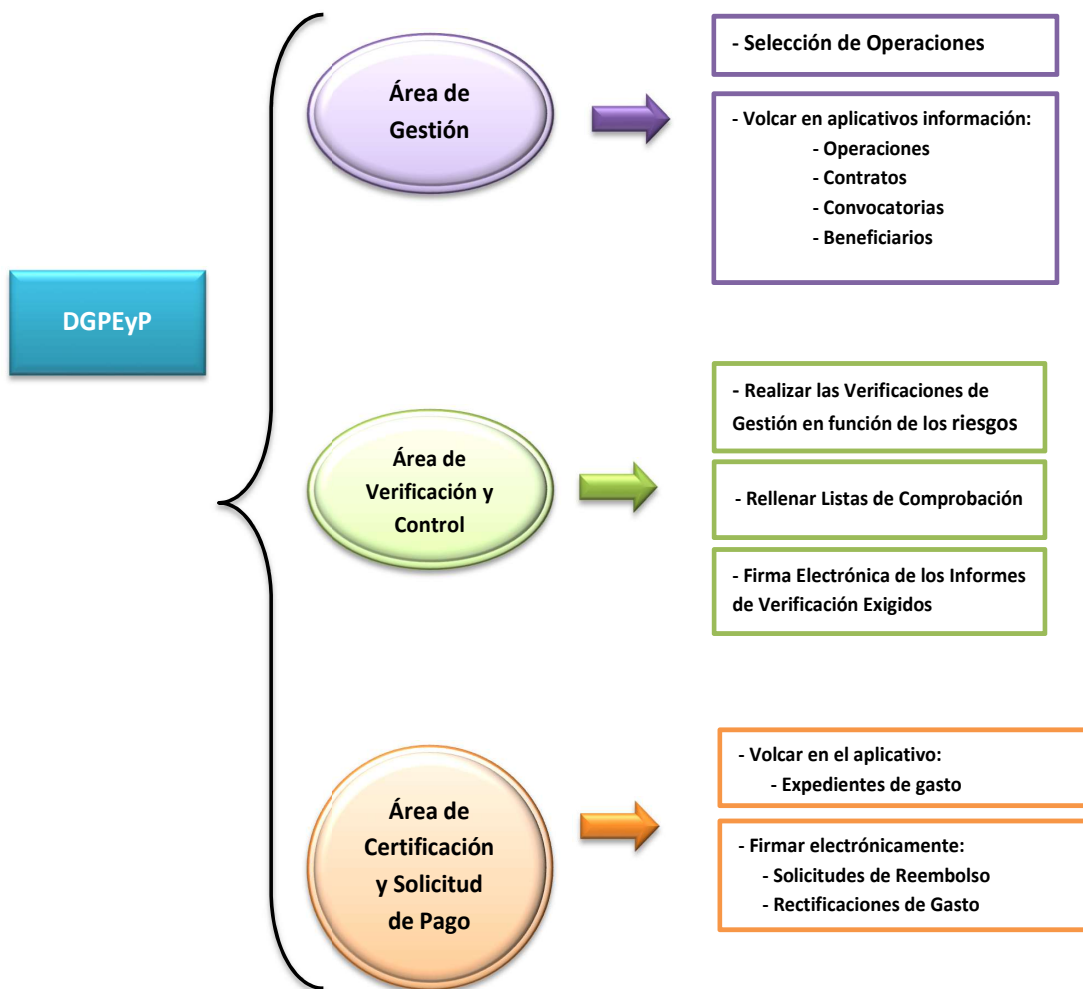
DGPEyP

Área de Gestión

- Selección de Operaciones

- Volcar en aplicativos información:
- Operaciones
- Contratos
- Convocatorias
- Beneficiarios

Área de Verificación y Control

- Realizar las Verificaciones de Gestión en función de los riesgos

- Rellenar Listas de Comprobación

- Firma Electrónica de los Informes de Verificación Exigidos

Área de Certificación y Solicitud de Pago

- Volcar en el aplicativo:
- Expedientes de gasto

- Firmar electrónicamente:
- Solicitudes de Reembolso
- Rectificaciones de Gasto